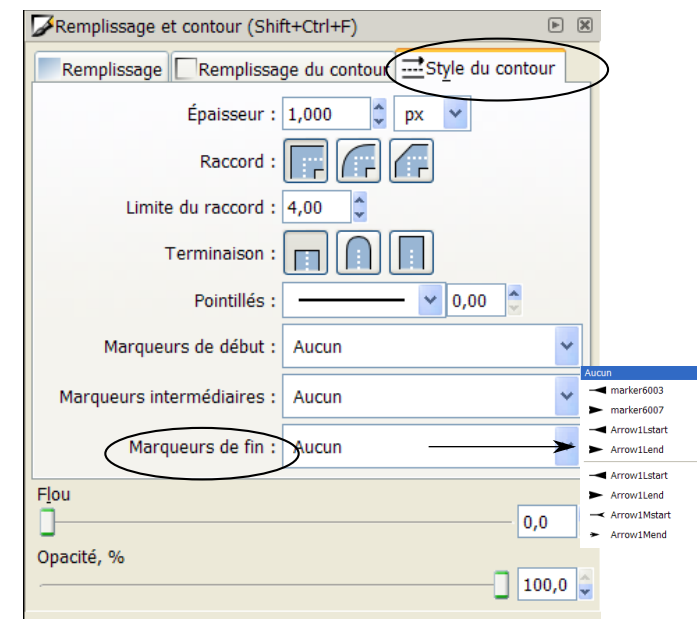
Remplissage et contour (Shift+Ctrl+F)

Remplissage | Remplissage du contour | Style du contour

Épaisseur : 1,000 px

Raccord :

Limite du raccord : 4,00

Terminaison :

Pointillés : 0,00

Marqueurs de début : Aucun

Marqueurs intermédiaires : Aucun

Marqueurs de fin : Aucun

Aucun
marker6003
marker6007
Arrow1Lstart
Arrow1Lend
Arrow1Lstart
Arrow1Lend
Arrow1Mstart
Arrow1Mend

Flou
0,0

Opacité, %
100,0